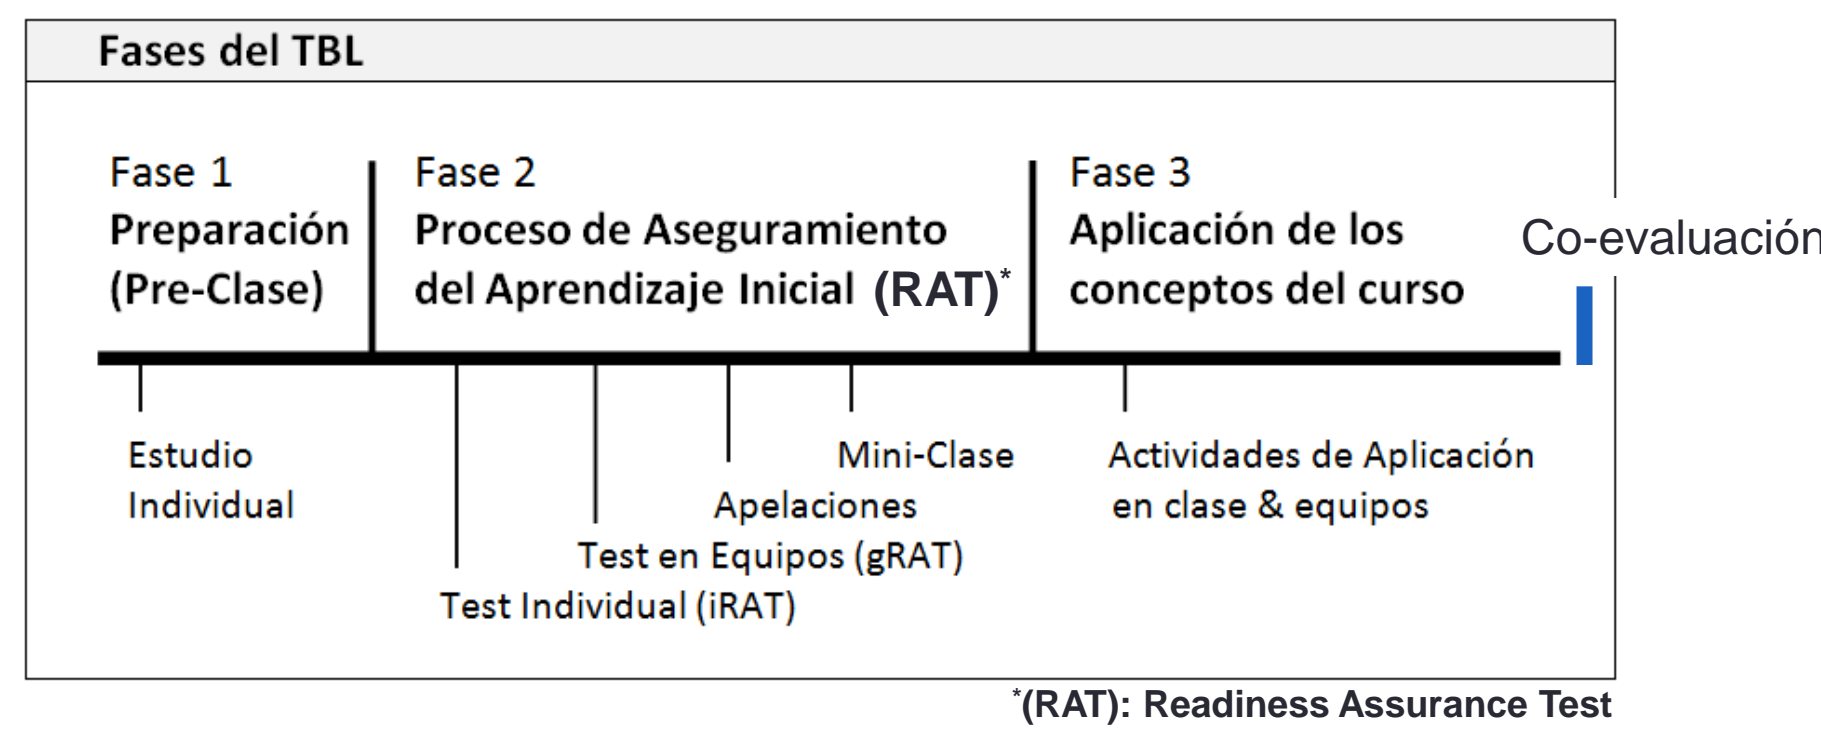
Fases del TBL

Fase 1
Preparación
(Pre-Clase)

Fase 2
Proceso de Aseguramiento del Aprendizaje Inicial (RAT)*

Fase 3
Aplicación de los conceptos del curso

Co-evaluación

Estudio Individual

Mini-Clase

Apelaciones

Test en Equipos (gRAT)

Test Individual (iRAT)

Actividades de Aplicación en clase & equipos

*(RAT): Readiness Assurance Test